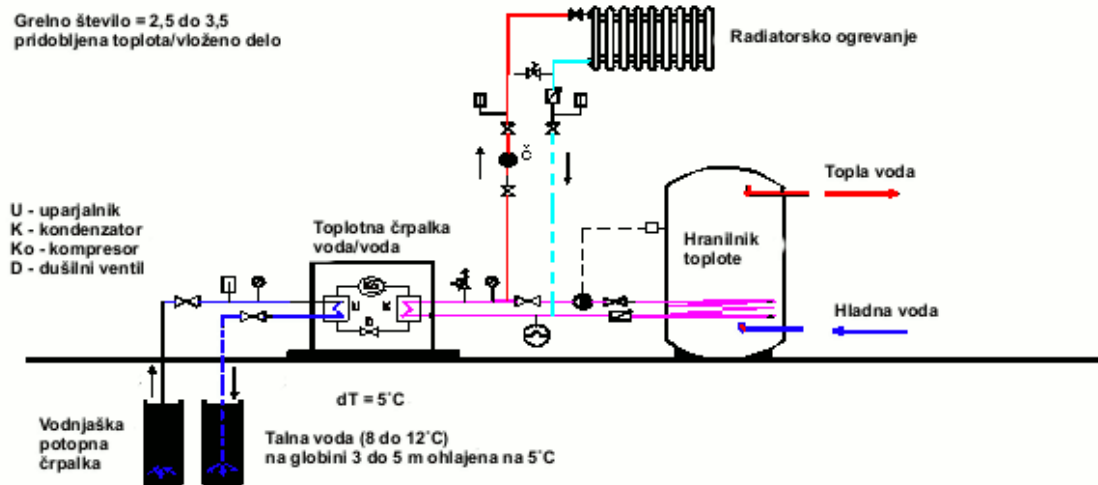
Grelno število = 2,5 do 3,5
pridobljena toplota/vloženo delo

Radiatorsko ogrevanje

Č

Topla voda

U - uparjalnik
K - kondenzator
Ko - kompresor
D - dušilni ventil

Toplotna črpalka
voda/voda

Hranilnik
toplote

Ko
U
K
D

Hladna voda

dT = 5˚C

Vodnjaška
potopna
črpalka

Talna voda (8 do 12˚C)
na globini 3 do 5 m ohlajena na 5˚C